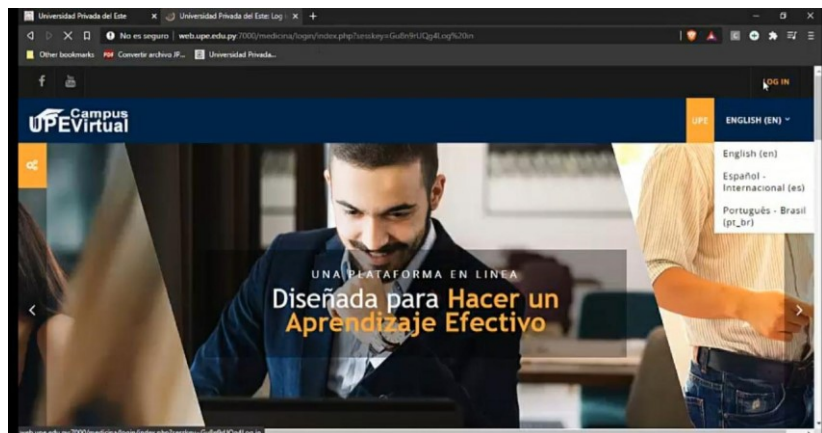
Universidad Privada del Este ×
Universidad Privada del Este: Log ×
+

No es seguro | web.upe.edu.py:7000/medicina/login/index.php?sesskey=Gu8n9rUQp4l.og%20in

Other bookmarks
Convertir archivo JF...
Universidad Privada...

LOG IN

UPE Campus Virtual

UPE
ENGLISH (EN)

English (en)
Español - Internacional (es)
Português - Brasil (pt_br)

UNA PLATAFORMA EN LINEA
Diseñada para Hacer un Aprendizaje Efectivo

web.upe.edu.py:7000/medicina/login/index.php?sesskey=Gu8n9rUQp4l.og.in